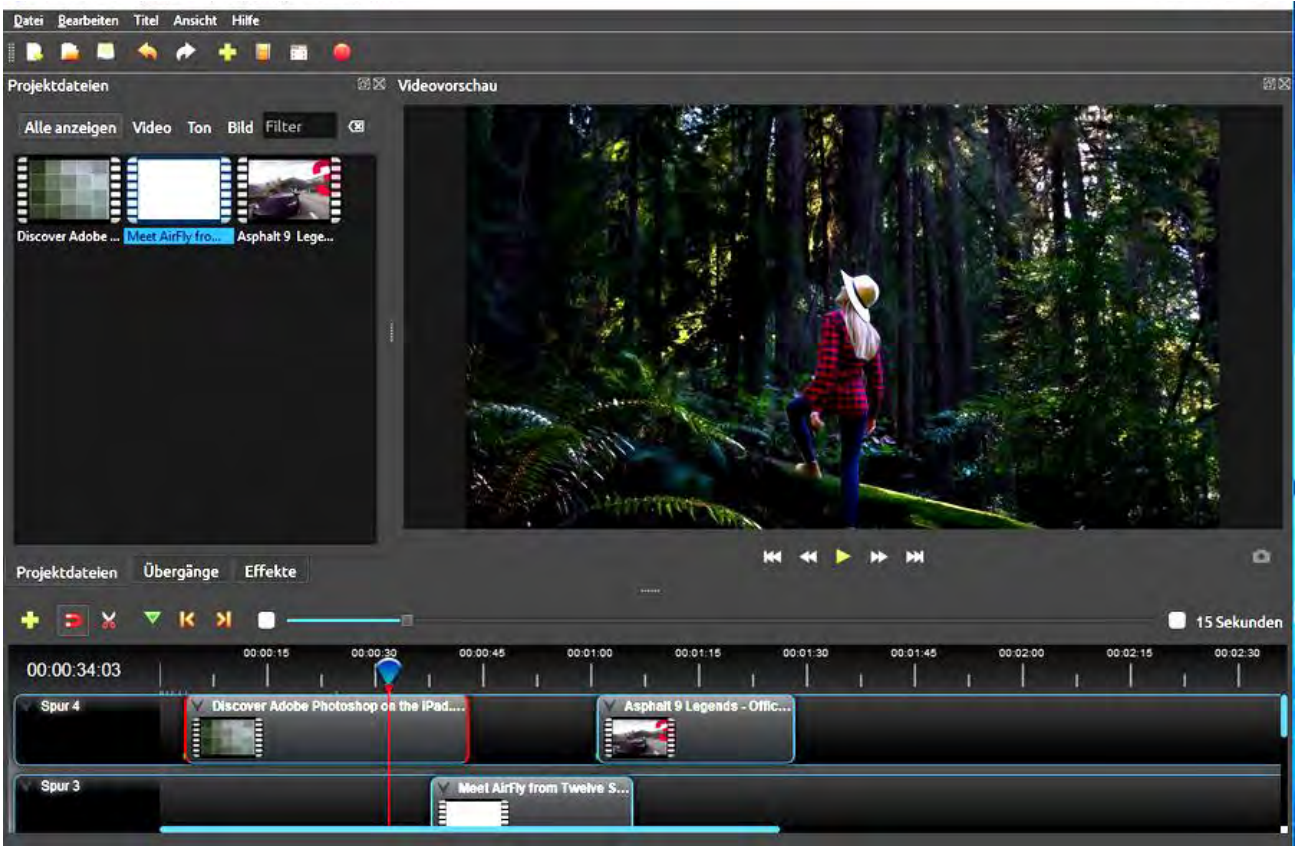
Datei Bearbeiten Titel Ansicht Hilfe

Projektdateien

Videovorschau

Alle anzeigen Video Ton Bild Filter

Discover Adobe ...
Meet AirFly fro...
Asphalt 9 Lege...

Projektdateien Übergänge Effekte

15 Sekunden

00:00:34:03

00:00:15 00:00:30 00:00:45 00:01:00 00:01:15 00:01:30 00:01:45 00:02:00 00:02:15 00:02:30

Spur 4
Discover Adobe Photoshop on the iPad...
Asphalt 9 Legends - Offic...

Spur 3
Meet AirFly from Twelve S...